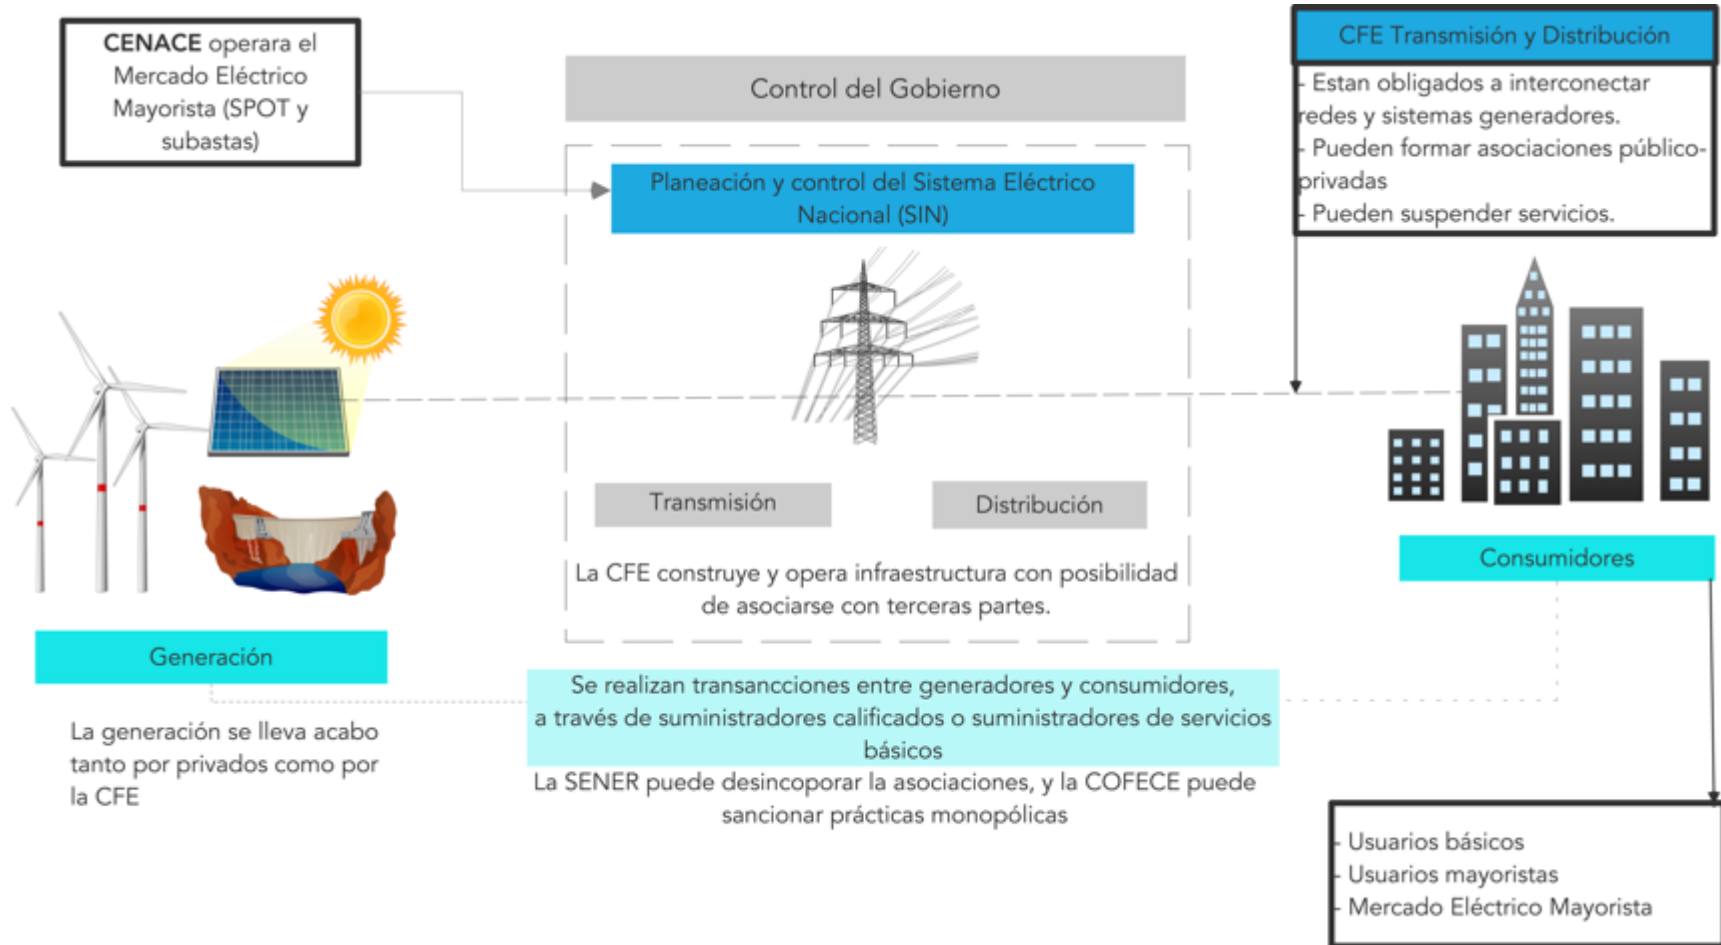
**CENACE** operara el Mercado Eléctrico Mayorista (SPOT y subastas)

Control del Gobierno

Planeación y control del Sistema Eléctrico Nacional (SIN)

CFE Transmisión y Distribución

- Estan obligados a interconectar redes y sistemas generadores.
- Pueden formar asociaciones público-privadas
- Pueden suspender servicios.

Transmisión

Distribución

La CFE construye y opera infraestructura con posibilidad de asociarse con terceras partes.

Consumidores

Generación

La generación se lleva acabo tanto por privados como por la CFE

Se realizan transancciones entre generadores y consumidores, a través de suministradores calificados o suministradores de servicios básicos

La SENER puede desincoporar la asociaciones, y la COFECE puede sancionar prácticas monopólicas

- Usuarios básicos
- Usuarios mayoristas
- Mercado Eléctrico Mayorista